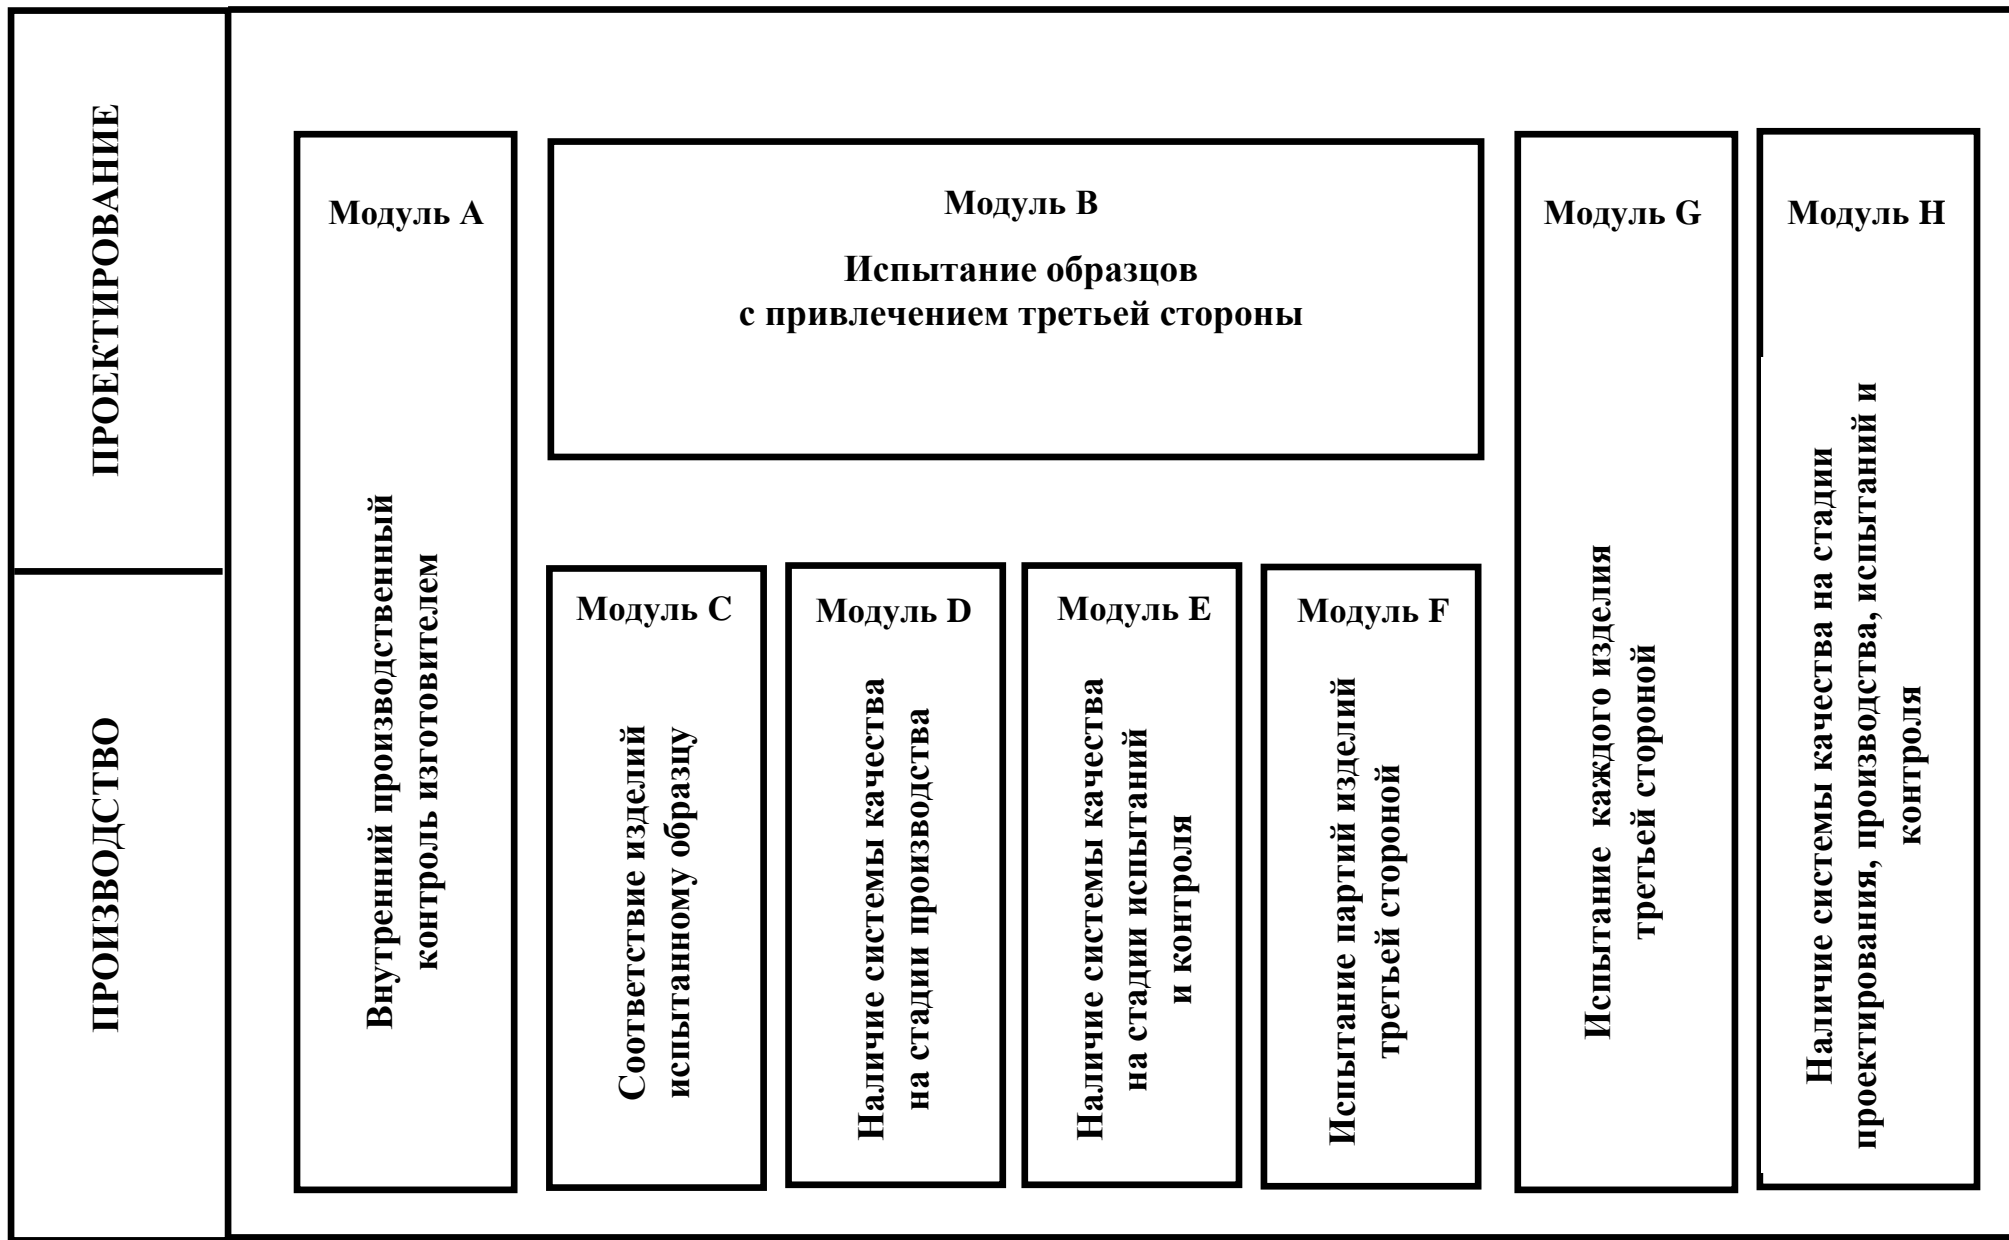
ПРОЕКТИРОВАНИЕ

ПРОИЗВОДСТВО

Модуль А

Внутренний производственый контроль изготовителем

Модуль В

Испытание образцов с привлечением третьей стороны

Модуль С

Соответствие изделий испытанному образцу

Модуль D

Наличие системы качества на стадии производства

Модуль Е

Наличие системы качества на стадии испытаний и контроля

Модуль F

Испытание партий изделий третьей стороной

Модуль G

Испытание каждого изделия третьей стороной

Модуль Н

Наличие системы качества на стадии проектирования, производства, испытаний и контроля